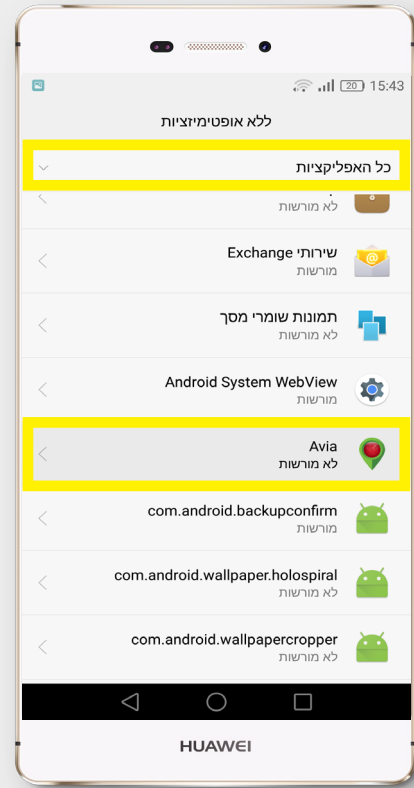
20 15:43

ללא אופטימיזציות

כל האפליקציות

לא מורשות

שירותי Exchange
מורשות

תמונות שומרי מסך
לא מורשות

Android System WebView
מורשות

Avia
לא מורשות

com.android.backupconfirm
מורשות

com.android.wallpaper.holospiral
לא מורשות

com.android.wallpapercropper
לא מורשות

HUAWEI